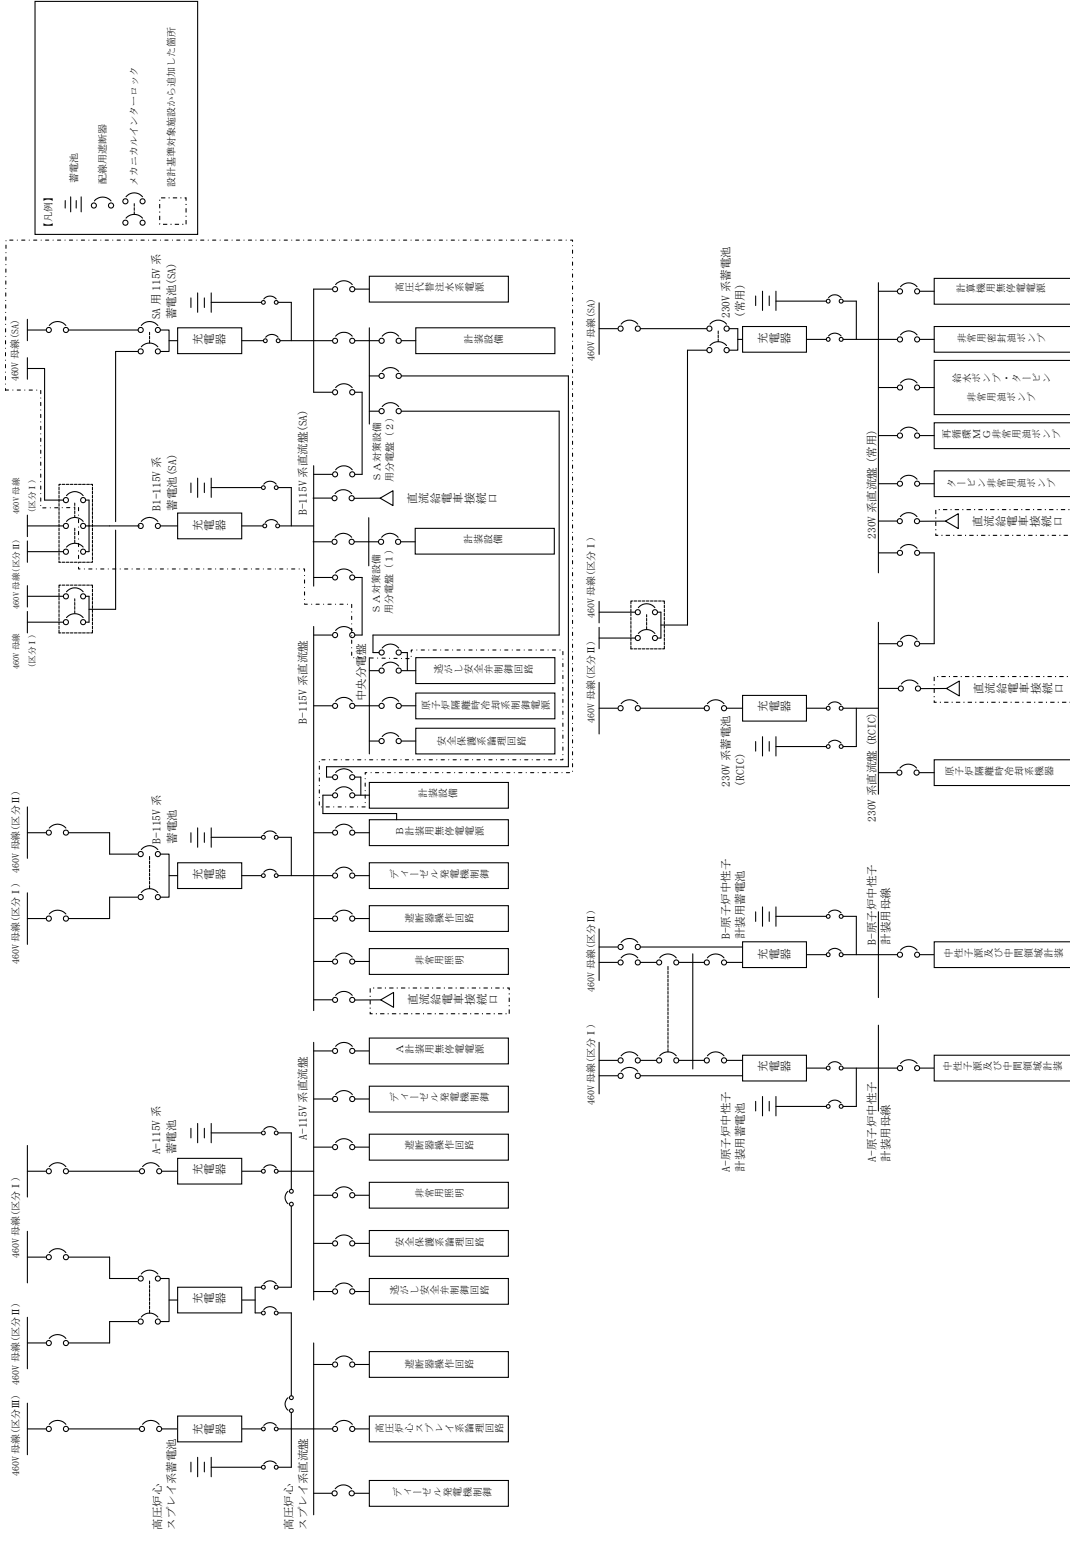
【凡例】
蓄電池
配線用遮断器
メカニカルインターロック
設計基準対象施設から追加した箇所

460V 母線(SA)
SA 用 115V 系蓄電池(SA)
充電器
高圧代替注水系電源
計装設備
SA対策設備用分電盤（2）
B-115V 系直流盤(SA)
直流給電車接続口
460V 母線(区分 I)
460V 母線(区分 II)
B1-115V 系蓄電池(SA)
充電器
計装設備
SA対策設備用分電盤（1）
460V 母線(区分 I)
中央分電盤
逃がし安全弁制御回路
原子炉隔離時冷却系制御電源
安全保護系論理回路
B-115V 系直流盤
計装設備
460V 母線(区分 II)
B-115V 系蓄電池
充電器
B計装用無停電電源
ディーゼル発電機制御
遮断器操作回路
非常用照明
直流給電車接続口
460V 母線(区分 I)
A計装用無停電電源
A-115V 系直流盤
ディーゼル発電機制御
A-115V 系蓄電池
充電器
遮断器操作回路
非常用照明
安全保護系論理回路
逃がし安全弁制御回路
460V 母線(区分 I)
充電器
460V 母線(区分 II)
遮断器操作回路
460V 母線(区分 III)
充電器
高圧炉心スプレイ系論理回路
高圧炉心スプレイ系蓄電池
高圧炉心スプレイ系直流盤
ディーゼル発電機制御

460V 母線(SA)
230V 系蓄電池（常用）
充電器
計算機用無停電電源
非常用密封油ポンプ
給水ポンプ・タービン非常用油ポンプ
再循環MG非常用油ポンプ
タービン非常用油ポンプ
230V 系直流盤（常用）
直流給電車接続口
460V 母線(区分 I)
460V 母線(区分 II)
460V 母線(区分 II)
充電器
230V 系蓄電池(RCIC)
直流給電車接続口
230V 系直流盤(RCIC)
原子炉隔離時冷却系機器
460V 母線(区分 II)
B-原子炉中性子計装用蓄電池
充電器
B-原子炉中性子計装用母線
中性子源及び中間領域計装
460V 母線(区分 I)
充電器
A-原子炉中性子計装用蓄電池
A-原子炉中性子計装用母線
中性子源及び中間領域計装